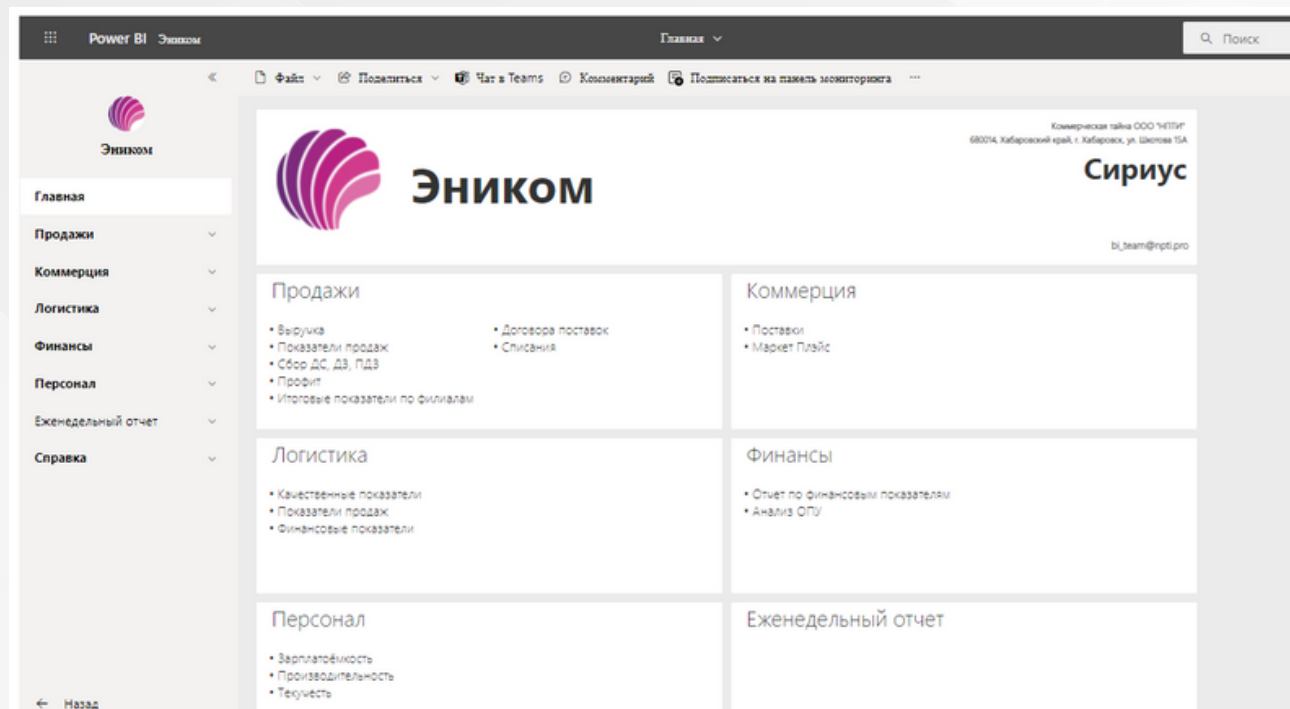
Power BI Эником

Главная

Поиск

Файл Поделиться Чат в Teams Комментарий Подписаться на панель мониторинга ···

Эником

Главная
Продажи
Коммерция
Логистика
Финансы
Персонал
Еженедельный отчет
Справка

← Назад

Коммерческая тайна ООО "НПТИ"
680014, Хабаровский край, г. Хабаровск, ул. Шкотова 15А

Эником

Сириус

bi_team@npti.pro

Продажи

• Выручка
• Показатели продаж
• Сбор ДС, ДЗ, ПДЗ
• Профит
• Итоговые показатели по филиалам
• Договора поставок
• Списания

Коммерция

• Поставки
• Маркет Плэйс

Логистика

• Качественные показатели
• Показатели продаж
• Финансовые показатели

Финансы

• Отчет по финансовым показателям
• Анализ ОПУ

Персонал

• Зарплатоёмкость
• Производительность
• Текучесть

Еженедельный отчет